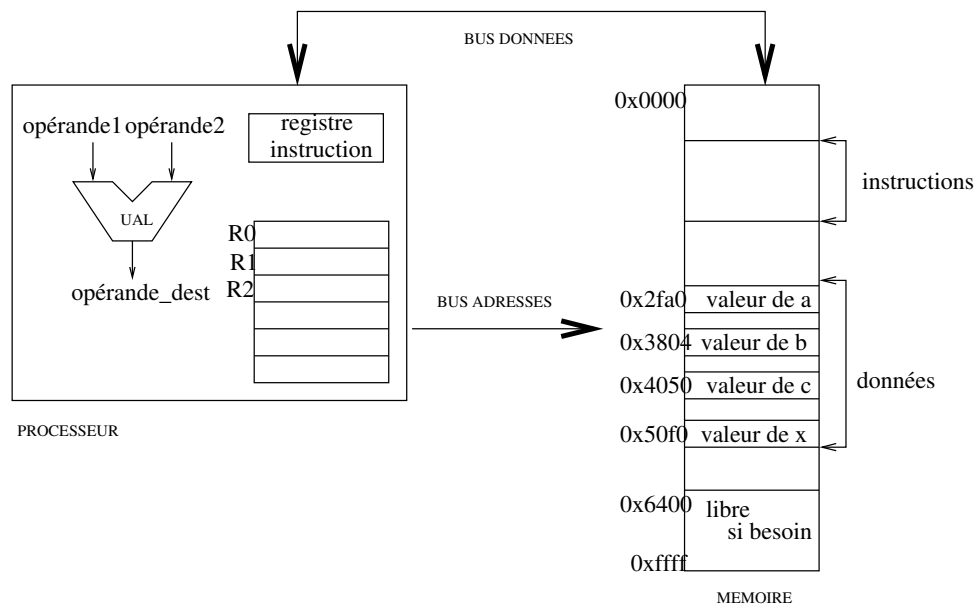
BUS DONNEES

opérande1 opérande2

registre instruction

UAL

R0
R1
R2

opérande_dest

PROCESSEUR

BUS ADRESSES

0x0000

instructions

0x2fa0 valeur de a
0x3804 valeur de b
0x4050 valeur de c
0x50f0 valeur de x

données

0x6400 libre si besoin

0xffff

MEMOIRE